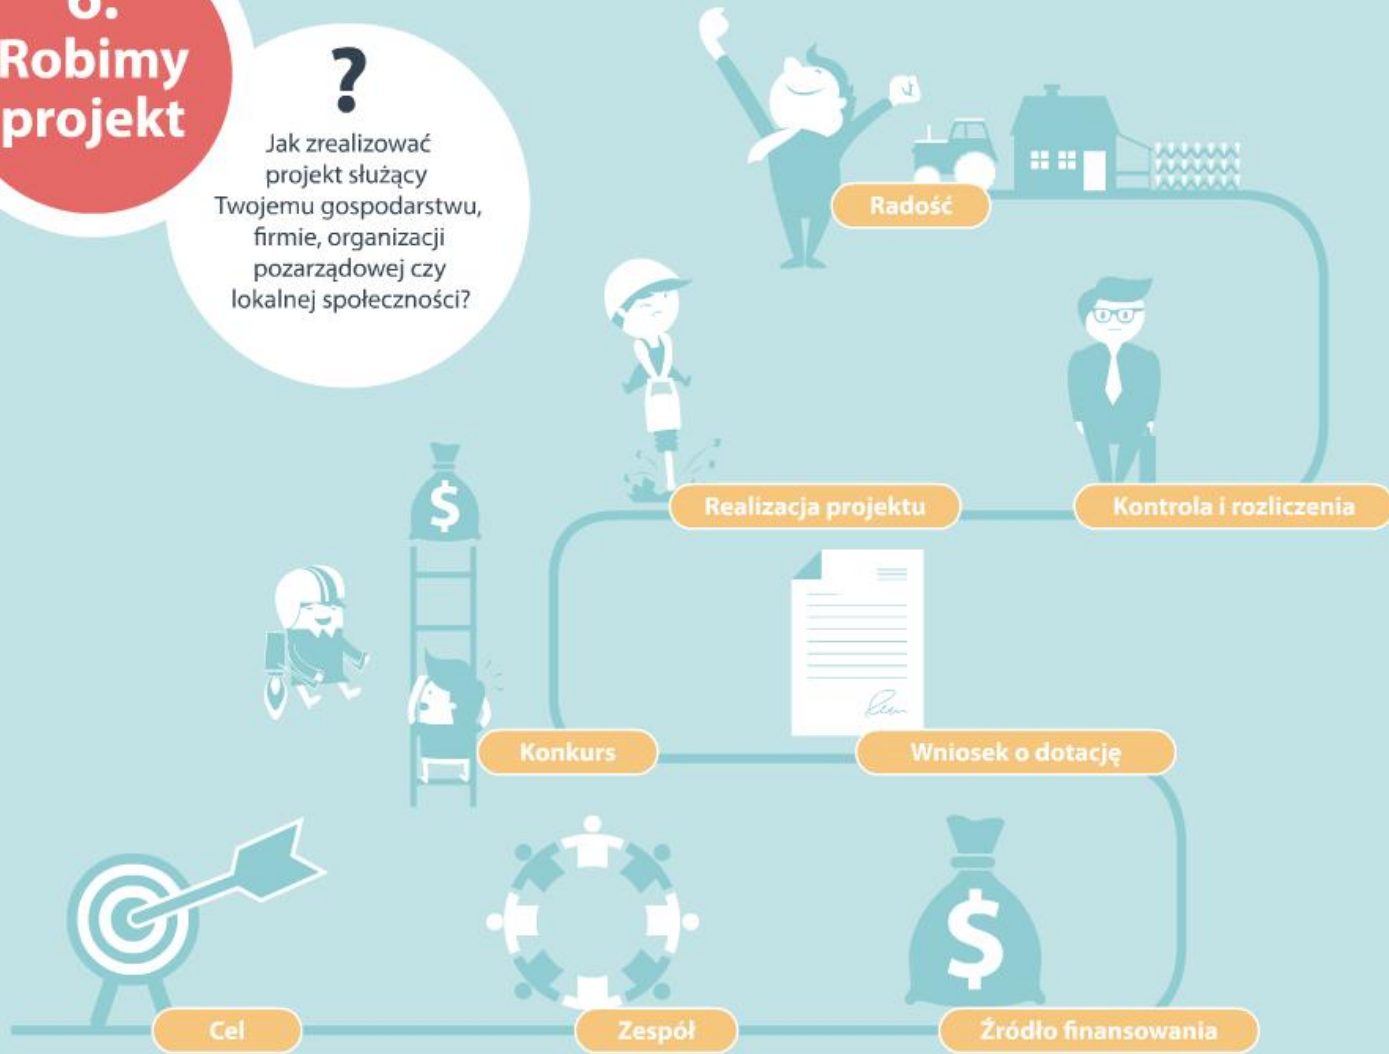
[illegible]
Robimy projekt

?

Jak zrealizować projekt służący Twojemu gospodarstwu, firmie, organizacji pozarządowej czy lokalnej społeczności?

Radość

Realizacja projektu

Kontrola i rozliczenia

Konkurs

Wniosek o dotację

Cel

Zespół

Źródło finansowania